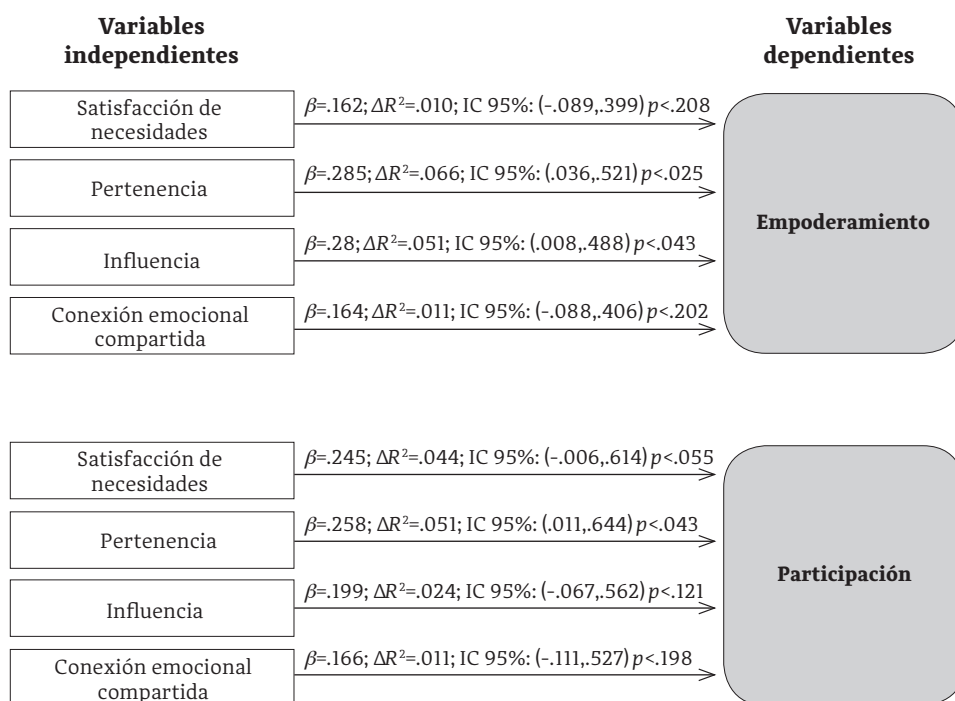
**Variables independientes**

**Variables dependientes**

Satisfacción de necesidades

$\beta$=.162; $\Delta R^2$=.010; IC 95%: (-.089,.399) $p$<.208

Pertenencia

$\beta$=.285; $\Delta R^2$=.066; IC 95%: (.036,.521) $p$<.025

Influencia

$\beta$=.28; $\Delta R^2$=.051; IC 95%: (.008,.488) $p$<.043

Conexión emocional compartida

$\beta$=.164; $\Delta R^2$=.011; IC 95%: (-.088,.406) $p$<.202

**Empoderamiento**

Satisfacción de necesidades

$\beta$=.245; $\Delta R^2$=.044; IC 95%: (-.006,.614) $p$<.055

Pertenencia

$\beta$=.258; $\Delta R^2$=.051; IC 95%: (.011,.644) $p$<.043

Influencia

$\beta$=.199; $\Delta R^2$=.024; IC 95%: (-.067,.562) $p$<.121

Conexión emocional compartida

$\beta$=.166; $\Delta R^2$=.011; IC 95%: (-.111,.527) $p$<.198

**Participación**